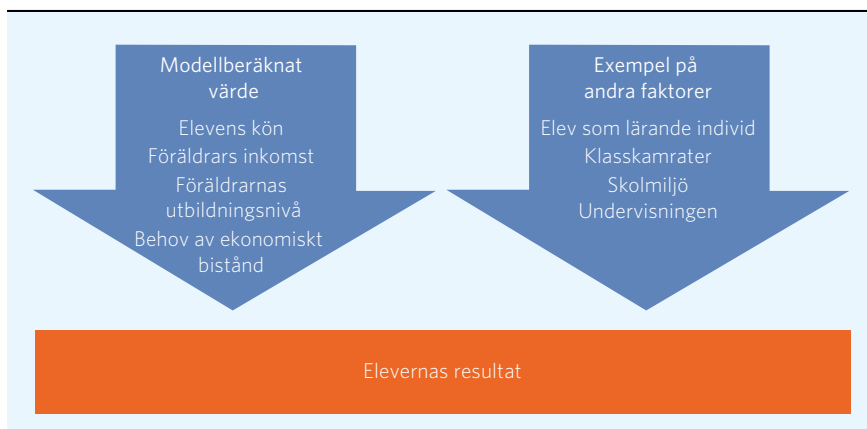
Modellberäknat värde

Elevens kön
Föräldrars inkomst
Föräldrarnas utbildningsnivå
Behov av ekonomiskt bistånd

Exempel på andra faktorer

Elev som lärande individ
Klasskamrater
Skolmiljö
Undervisningen

Elevernas resultat